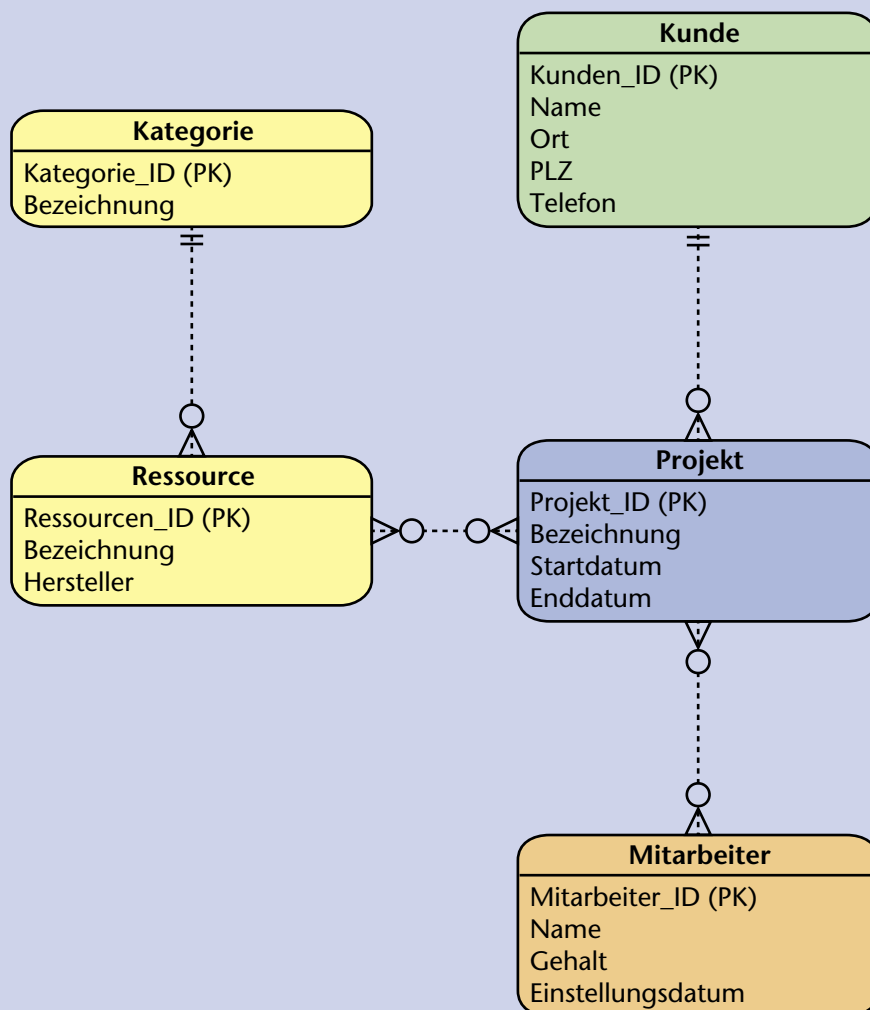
Kunde
Kunden_ID (PK)
Name
Ort
PLZ
Telefon

Kategorie
Kategorie_ID (PK)
Bezeichnung

Ressource
Ressourcen_ID (PK)
Bezeichnung
Hersteller

Projekt
Projekt_ID (PK)
Bezeichnung
Startdatum
Enddatum

Mitarbeiter
Mitarbeiter_ID (PK)
Name
Gehalt
Einstellungsdatum